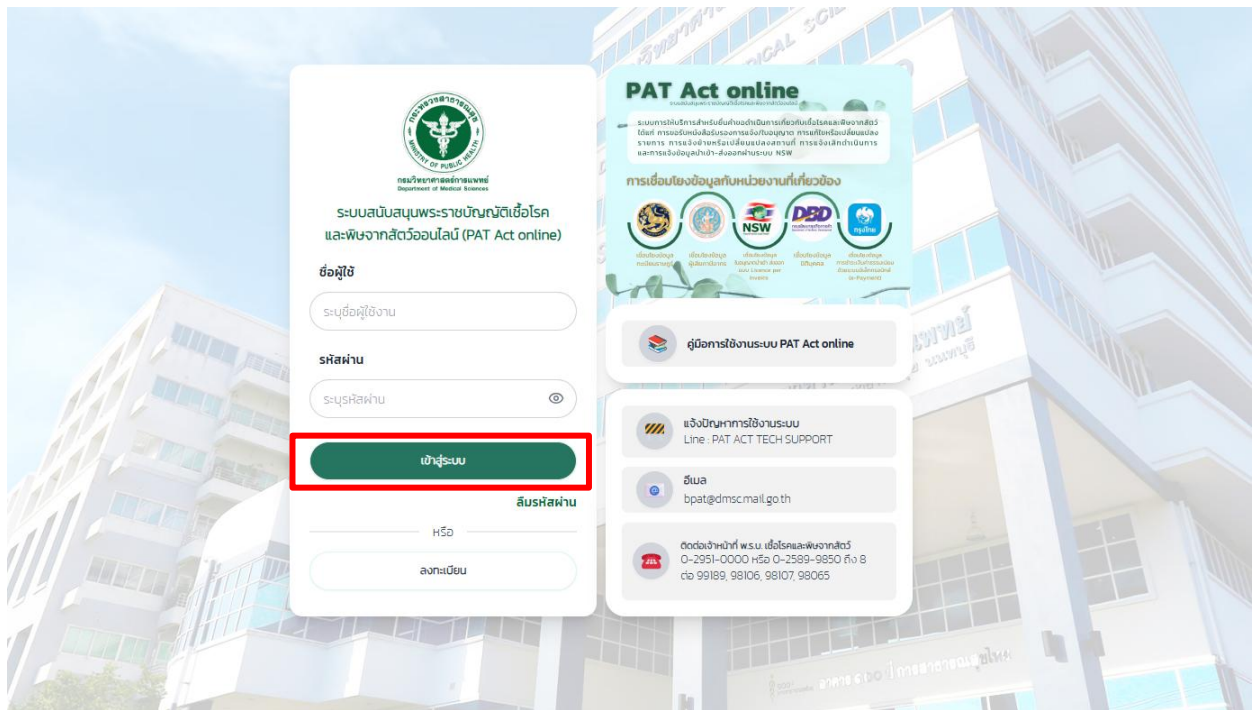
กระทรวงสาธารณสุข
MINISTRY OF PUBLIC HEALTH
กรมวิทยาศาสตร์การแพทย์
Department of Medical Sciences

ระบบสนับสนุนพระราชบัญญัติเชื้อโรคและพิษจากสัตว์ออนไลน์ (PAT Act online)

ชื่อผู้ใช้
ระบุชื่อผู้ใช้งาน

รหัสผ่าน
ระบุรหัสผ่าน

เข้าสู่ระบบ

ลืมรหัสผ่าน

หรือ

ลงทะเบียน

PAT Act online

ระบบการให้บริการสำหรับยื่นคำขอดำเนินการเกี่ยวกับเชื้อโรคและพิษจากสัตว์ ได้แก่ การขอรับหนังสือรับรองการแจ้ง/ใบอนุญาต การแก้ไขหรือเปลี่ยนแปลงรายการ การแจ้งย้ายหรือเปลี่ยนแปลงสถานที่ การแจ้งเลิกดำเนินการ และการแจ้งข้อมูลนำเข้า-ส่งออกผ่านระบบ NSW

การเชื่อมโยงข้อมูลกับหน่วยงานที่เกี่ยวข้อง

NSW
DBD

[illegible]

คู่มือการใช้งานระบบ PAT Act online

แจ้งปัญหาการใช้งานระบบ
Line : PAT ACT TECH SUPPORT

อีเมล
bpat@dmsc.mail.go.th

ติดต่อเจ้าหน้าที่ พ.ร.บ. เชื้อโรคและพิษจากสัตว์
0-2951-0000 หรือ 0-2589-9850 ถึง 8
ต่อ 99189, 98106, 98107, 98065